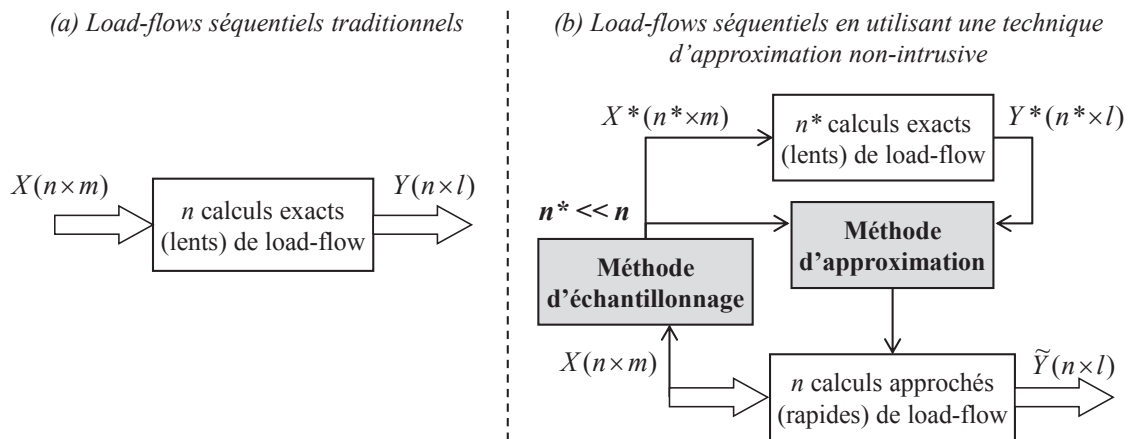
(a) Load-flows séquentiels traditionnels

$X(n \times m)$

$n$ calculs exacts (lents) de load-flow

$Y(n \times l)$

(b) Load-flows séquentiels en utilisant une technique d'approximation non-intrusive

$X^*(n^* \times m)$

$n^*$ calculs exacts (lents) de load-flow

$Y^*(n^* \times l)$

$n^* << n$

Méthode d'approximation

Méthode d'échantillonnage

$X(n \times m)$

$n$ calculs approchés (rapides) de load-flow

$\widetilde{Y}(n \times l)$